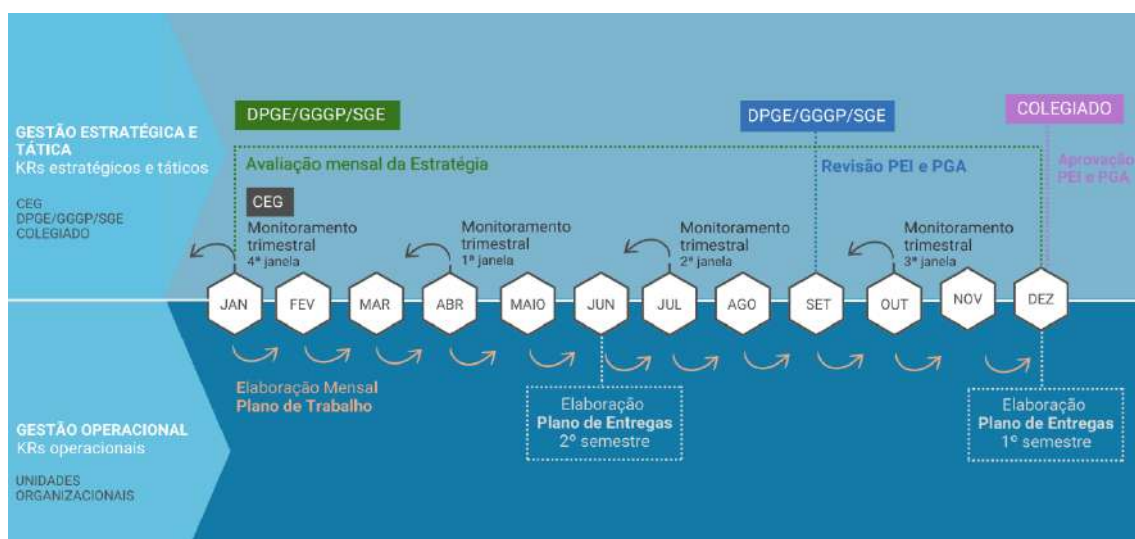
GESTÃO ESTRATÉGICA E TÁTICA
KRs estratégicos e táticos

CEG
DPGE/GGGP/SGE
COLEGIADO

DPGE/GGGP/SGE

Avaliação mensal da Estratégia

CEG

Monitoramento trimestral
4ª janela

Monitoramento trimestral
1ª janela

Monitoramento trimestral
2ª janela

DPGE/GGGP/SGE

Revisão PEI e PGA

Monitoramento trimestral
3ª janela

COLEGIADO

Aprovação PEI e PGA

JAN FEV MAR ABR MAIO JUN JUL AGO SET OUT NOV DEZ

Elaboração Mensal
Plano de Trabalho

Elaboração
Plano de Entregas
2º semestre

Elaboração
Plano de Entregas
1º semestre

GESTÃO OPERACIONAL
KRs operacionais

UNIDADES
ORGANIZACIONAIS